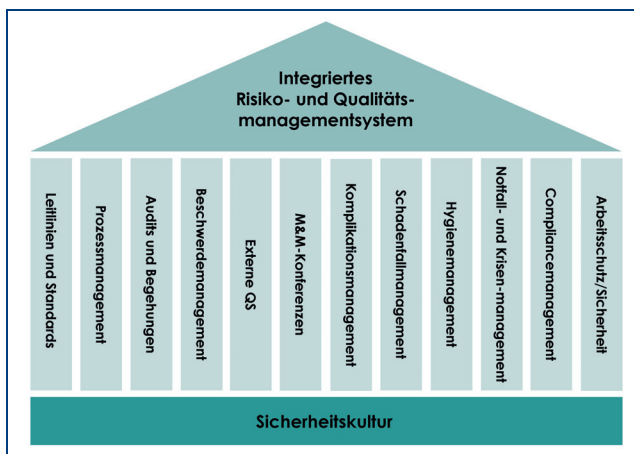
Integriertes
Risiko- und Qualitätsmanagementsystem

Leitlinien und Standards

Prozessmanagement

Audits und Begehungen

Beschwerdemanagement

Externe QS

M&M-Konferenzen

Komplikationsmanagement

Schadenfallmanagement

Hygienemanagement

Notfall- und Krisen-management

Compliancemanagement

Arbeitsschutz/Sicherheit

Sicherheitskultur